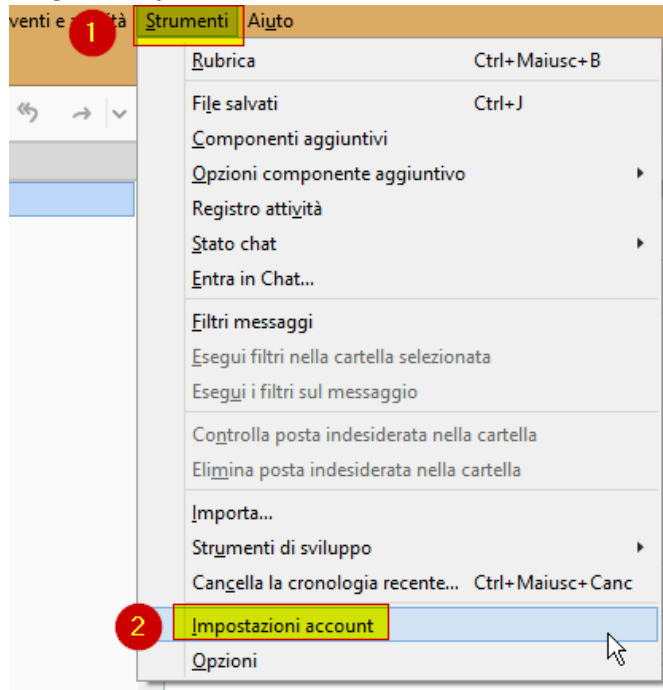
venti e a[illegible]ità 1 Strumenti Aiuto

Rubrica Ctrl+Maiusc+B

File salvati Ctrl+J
Componenti aggiuntivi
Opzioni componente aggiuntivo
Registro attività
Stato chat
Entra in Chat...

Filtri messaggi
Esegui filtri nella cartella selezionata
Esegui i filtri sul messaggio

Controlla posta indesiderata nella cartella
Elimina posta indesiderata nella cartella

Importa...
Strumenti di sviluppo
Cancella la cronologia recente... Ctrl+Maiusc+Canc

2 Impostazioni account
Opzioni